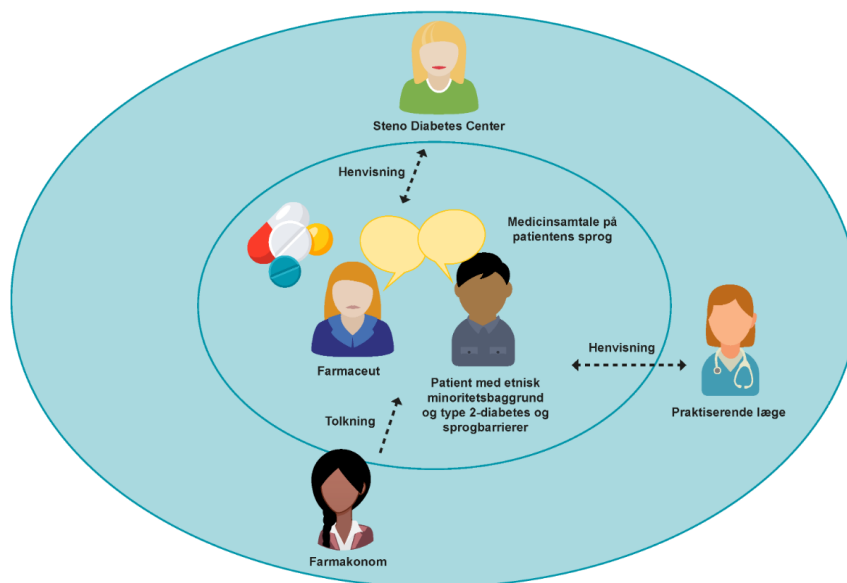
Steno Diabetes Center

Henvisning

Medicinsamtale på patientens sprog

Farmaceut

Patient med etnisk minoritetsbaggrund og type 2-diabetes og sprogbarrierer

Henvisning

Praktiserende læge

Tolkning

Farmakonom